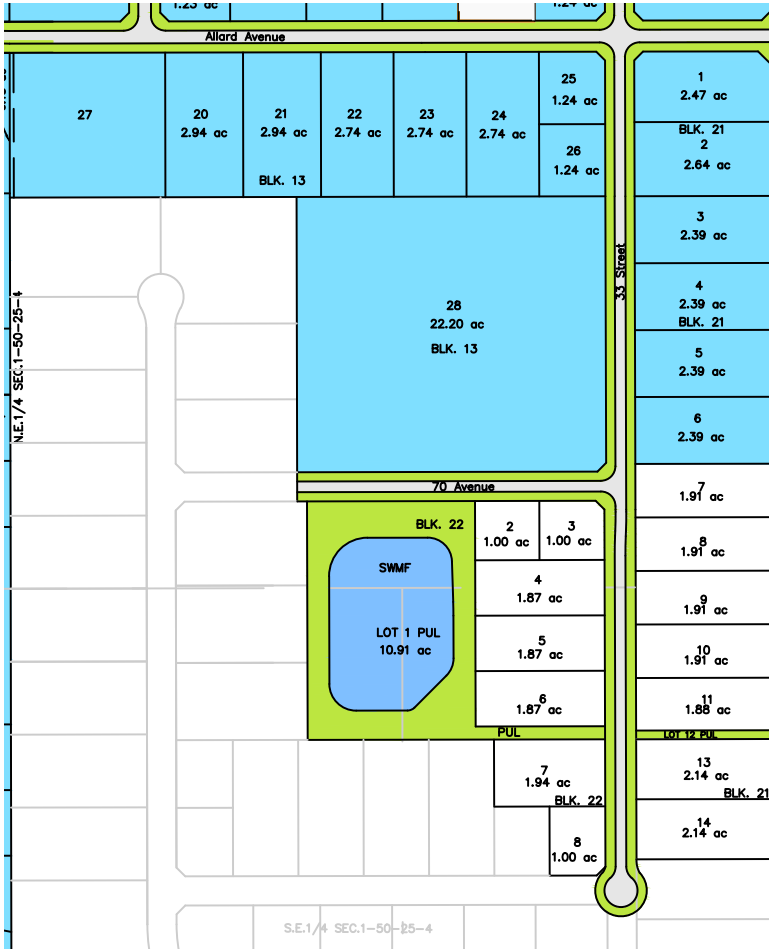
1.23 ac
1.24 ac
Allard Avenue
27
20
2.94 ac
21
2.94 ac
BLK. 13
22
2.74 ac
23
2.74 ac
24
2.74 ac
25
1.24 ac
26
1.24 ac
1
2.47 ac
BLK. 21
2
2.64 ac
3
2.39 ac
4
2.39 ac
BLK. 21
5
2.39 ac
6
2.39 ac
33 Street
N.E.1/4 SEC.1-50-25-4
28
22.20 ac
BLK. 13
70 Avenue
BLK. 22
2
1.00 ac
3
1.00 ac
SWMF
LOT 1 PUL
10.91 ac
4
1.87 ac
5
1.87 ac
6
1.87 ac
PUL
7
1.91 ac
8
1.91 ac
9
1.91 ac
10
1.91 ac
11
1.88 ac
LOT 12 PUL
13
2.14 ac
BLK. 21
14
2.14 ac
7
1.94 ac
BLK. 22
8
1.00 ac
S.E.1/4 SEC.1-50-25-4